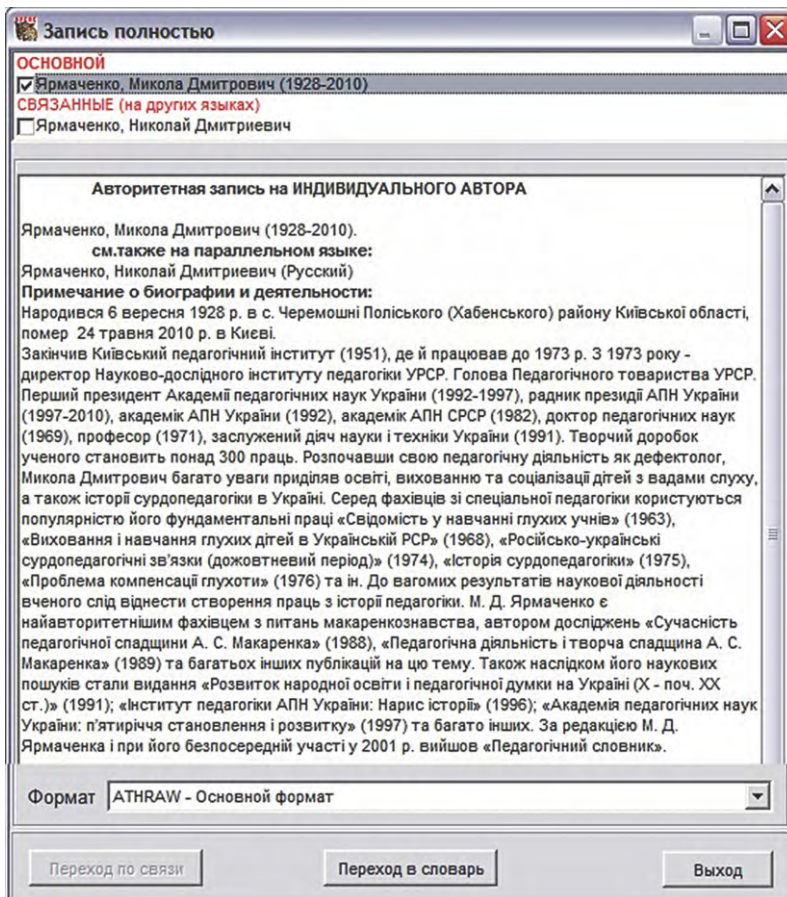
Запись полностью

ОСНОВНОЙ
Ярмаченко, Микола Дмитрович (1928-2010)
СВЯЗАННЫЕ (на других языках)
Ярмаченко, Николай Дмитриевич

Авторитетная запись на ИНДИВИДУАЛЬНОГО АВТОРА

Ярмаченко, Микола Дмитрович (1928-2010).
см.также на параллельном языке:
Ярмаченко, Николай Дмитриевич (Русский)
Примечание о биографии и деятельности:
Народився 6 вересня 1928 р. в с. Черемошні Поліського (Хабенського) району Київської області, помер 24 травня 2010 р. в Києві.
Закінчив Київський педагогічний інститут (1951), де й працював до 1973 р. З 1973 року - директор Науково-дослідного інституту педагогіки УРСР. Голова Педагогічного товариства УРСР. Перший президент Академії педагогічних наук України (1992-1997), радник президії АПН України (1997-2010), академік АПН України (1992), академік АПН СРСР (1982), доктор педагогічних наук (1969), професор (1971), заслужений діяч науки і техніки України (1991). Творчий доробок ученого становить понад 300 праць. Розпочавши свою педагогічну діяльність як дефектолог, Микола Дмитрович багато уваги приділяв освіті, вихованню та соціалізації дітей з вадами слуху, а також історії сурдопедагогіки в Україні. Серед фахівців зі спеціальної педагогіки користуються популярністю його фундаментальні праці «Свідомість у навчанні глухих учнів» (1963), «Виховання і навчання глухих дітей в Українській РСР» (1968), «Російсько-українські сурдопедагогічні зв'язки (дожовтневий період)» (1974), «Історія сурдопедагогіки» (1975), «Проблема компенсації глухоти» (1976) та ін. До вагомих результатів наукової діяльності вченого слід віднести створення праць з історії педагогіки. М. Д. Ярмаченко є найавторитетнішим фахівцем з питань макаренкознавства, автором досліджень «Сучасність педагогічної спадщини А. С. Макаренка» (1988), «Педагогічна діяльність і творча спадщина А. С. Макаренка» (1989) та багатьох інших публікацій на цю тему. Також наслідком його наукових пошуків стали видання «Розвиток народної освіти і педагогічної думки на Україні (X - поч. XX ст.)» (1991); «Інститут педагогіки АПН України: Нарис історії» (1996); «Академія педагогічних наук України: п'ятиріччя становлення і розвитку» (1997) та багато інших. За редакцією М. Д. Ярмаченка і при його безпосередній участі у 2001 р. вийшов «Педагогічний словник».

Формат ATHRAW - Основной формат

Переход по связи
Переход в словарь
Выход